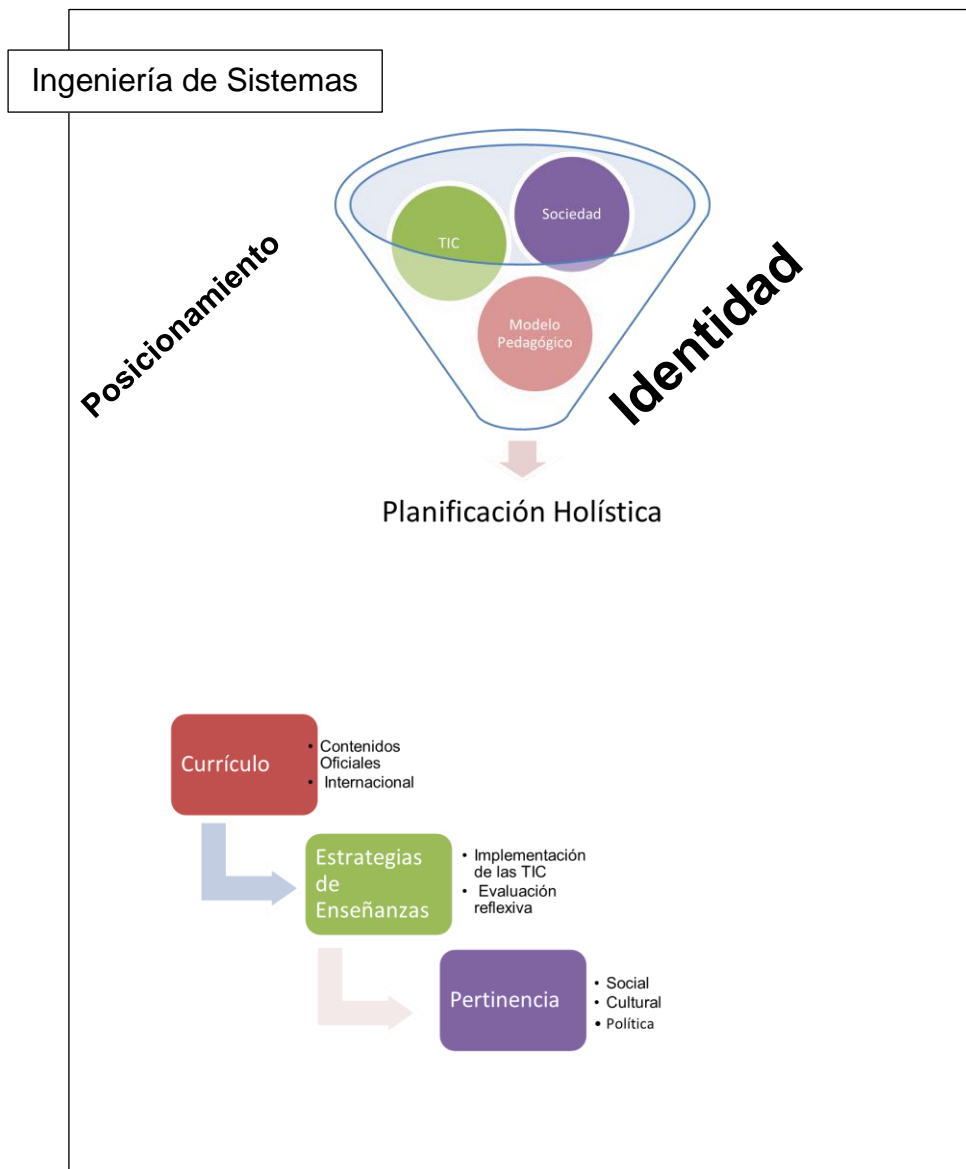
Ingeniería de Sistemas

Posicionamiento

TIC

Sociedad

Modelo Pedagógico

Identidad

Planificación Holística

Currículo

- Contenidos Oficiales
- Internacional

Estrategias de Enseñanzas

- Implementación de las TIC
- Evaluación reflexiva

Pertinencia

- Social
- Cultural
- Política